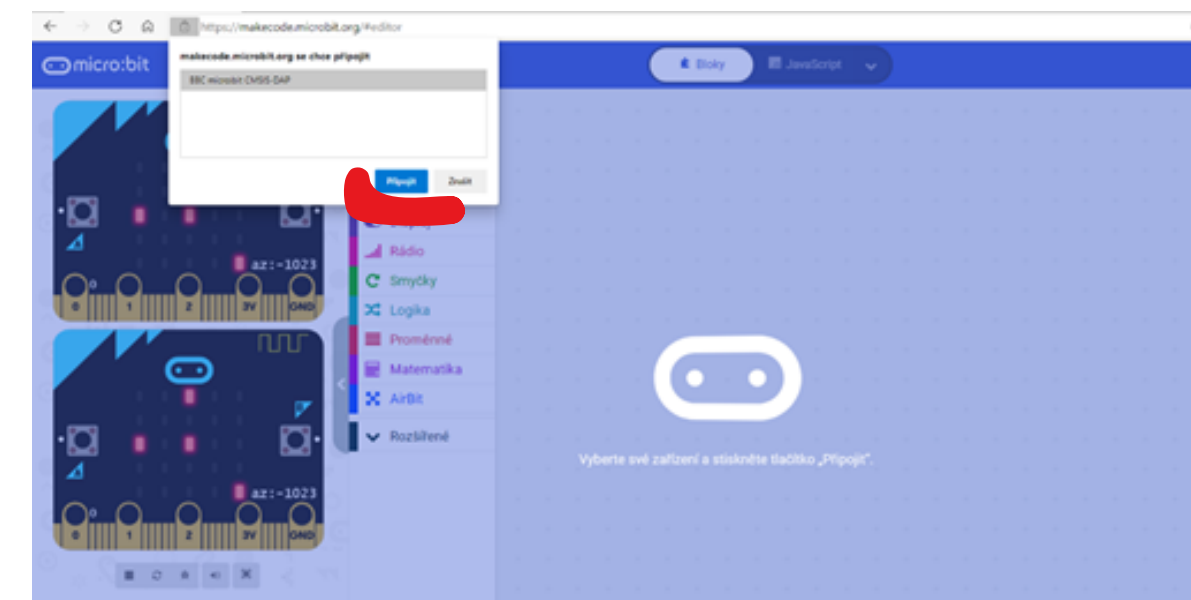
https://makecode.microbit.org/#editor

micro:bit

makecode.microbit.org se chce připojit

BBC micro:bit CMSIS-DAP

Připojit Zrušit

Bloky JavaScript

az:-1023

0 1 2 3V GND

Rádio
Smyčky
Logika
Proměnné
Matematika
AirBit
Rozšířené

az:-1023

0 1 2 3V GND

Vyberte své zařízení a stiskněte tlačítko „Připojit".